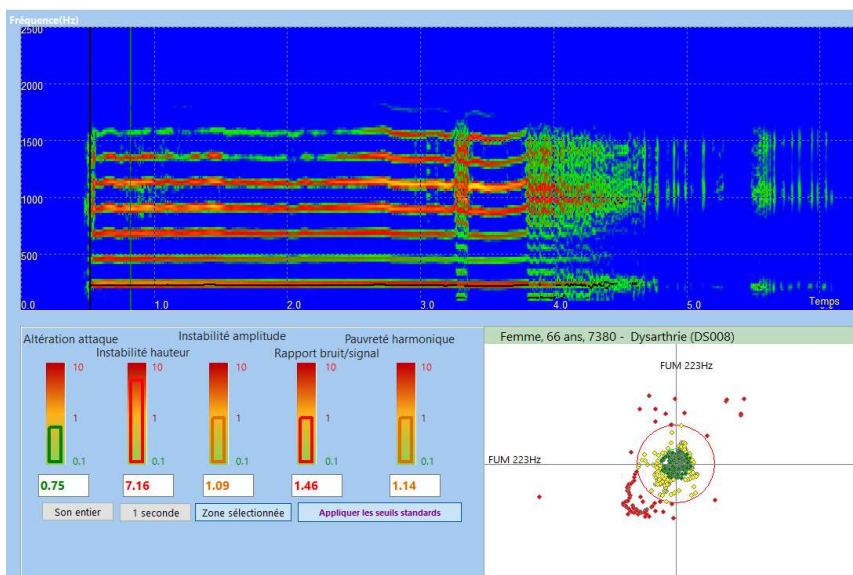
Fréquence(Hz)
2500
2000
1500
1000
500
0.0
1.0
2.0
3.0
4.0
5.0
Temps

Altération attaque
Instabilité hauteur
Instabilité amplitude
Rapport bruit/signal
Pauvreté harmonique

10
1
0.1
10
1
0.1
10
1
0.1
10
1
0.1
10
1
0.1

0.75
7.16
1.09
1.46
1.14

Son entier
1 seconde
Zone sélectionnée
Appliquer les seuils standards

Femme, 66 ans, 7380 - Dysarthrie (DS008)
FUM 223Hz
FUM 223Hz